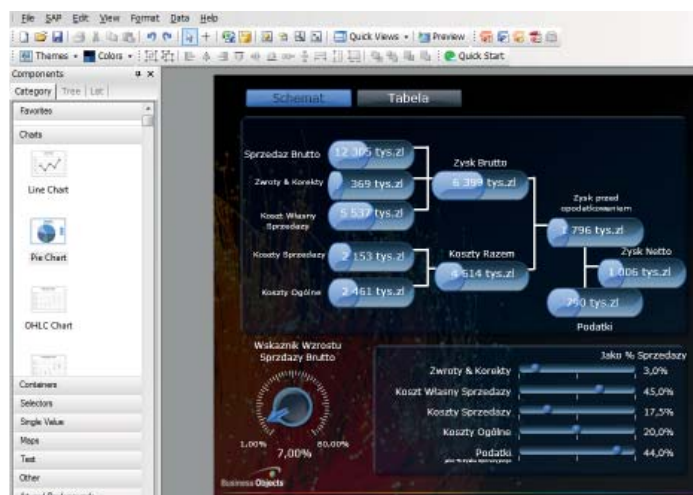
File SAP Edit View Format Data Help

Quick Views Preview

Themes Colors Quick Start

Components

Category Tree List

Favorites

Charts

Line Chart

Pie Chart

OHLC Chart

Containers

Selectors

Single Value

Maps

Text

Other

Schemat Tabela

Sprzedaz Brutto 12 305 tys.zl

Zwroty & Korekty 369 tys.zl

Koszt Wlasny Sprzedazy 5 537 tys.zl

Koszty Sprzedazy 2 153 tys.zl

Koszty Ogólne 2 461 tys.zl

Zysk Brutto 6 399 tys.zl

Koszty Razem 4 614 tys.zl

Zysk przed opodatkowaniem 1 796 tys.zl

Zysk Netto 1 006 tys.zl

790 tys.zl

Podatki

Wskaznik Wzrostu Sprzdazy Brutto

1,00% 80,00%

7,00%

Jako % Sprzedazy

Zwroty & Korekty 3,0%

Koszt Wlasny Sprzedazy 45,0%

Koszty Sprzedazy 17,5%

Koszty Ogólne 20,0%

Podatki 44,0%

Business Objects